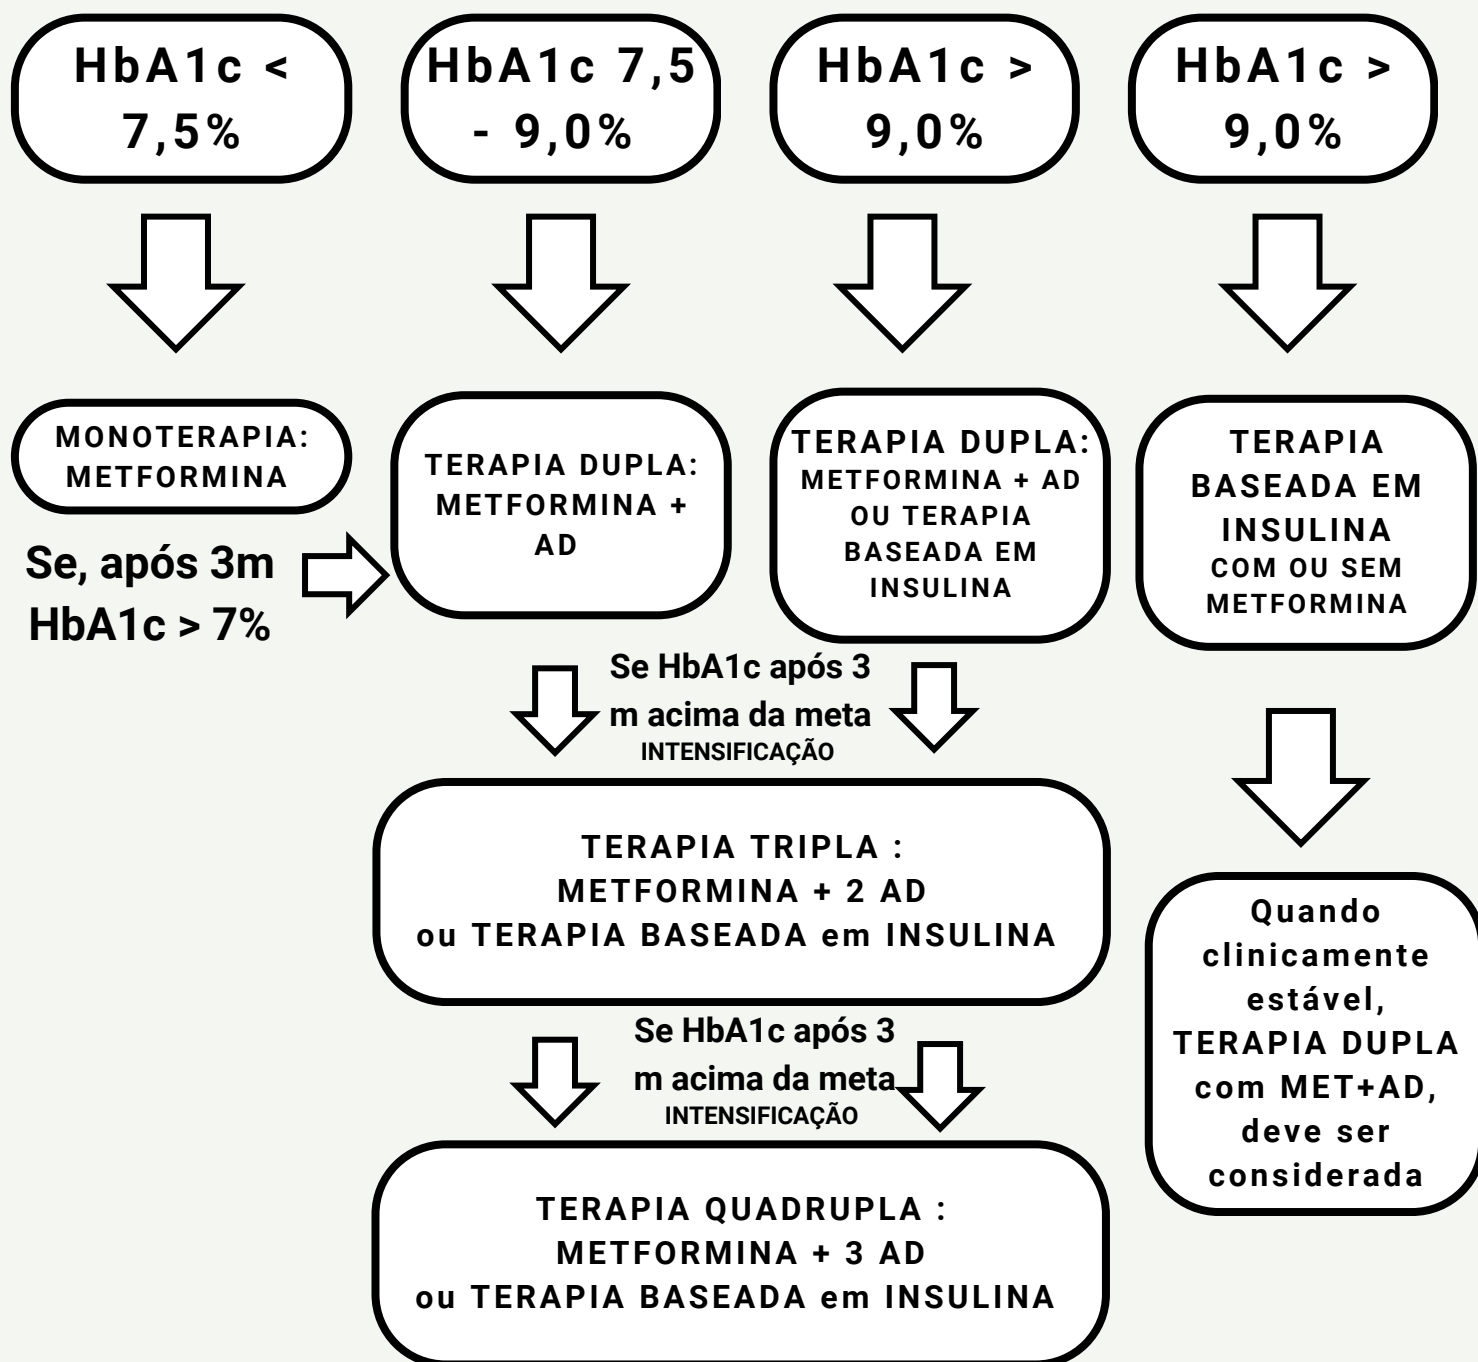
HbA1c < 7,5%

HbA1c 7,5 - 9,0%

HbA1c > 9,0%

HbA1c > 9,0%

MONOTERAPIA: METFORMINA

Se, após 3m HbA1c > 7%

TERAPIA DUPLA: METFORMINA + AD

TERAPIA DUPLA: METFORMINA + AD OU TERAPIA BASEADA EM INSULINA

TERAPIA BASEADA EM INSULINA COM OU SEM METFORMINA

Se HbA1c após 3 m acima da meta
INTENSIFICAÇÃO

TERAPIA TRIPLA : METFORMINA + 2 AD ou TERAPIA BASEADA em INSULINA

Se HbA1c após 3 m acima da meta
INTENSIFICAÇÃO

TERAPIA QUADRUPLA : METFORMINA + 3 AD ou TERAPIA BASEADA em INSULINA

Quando clinicamente estável, TERAPIA DUPLA com MET+AD, deve ser considerada